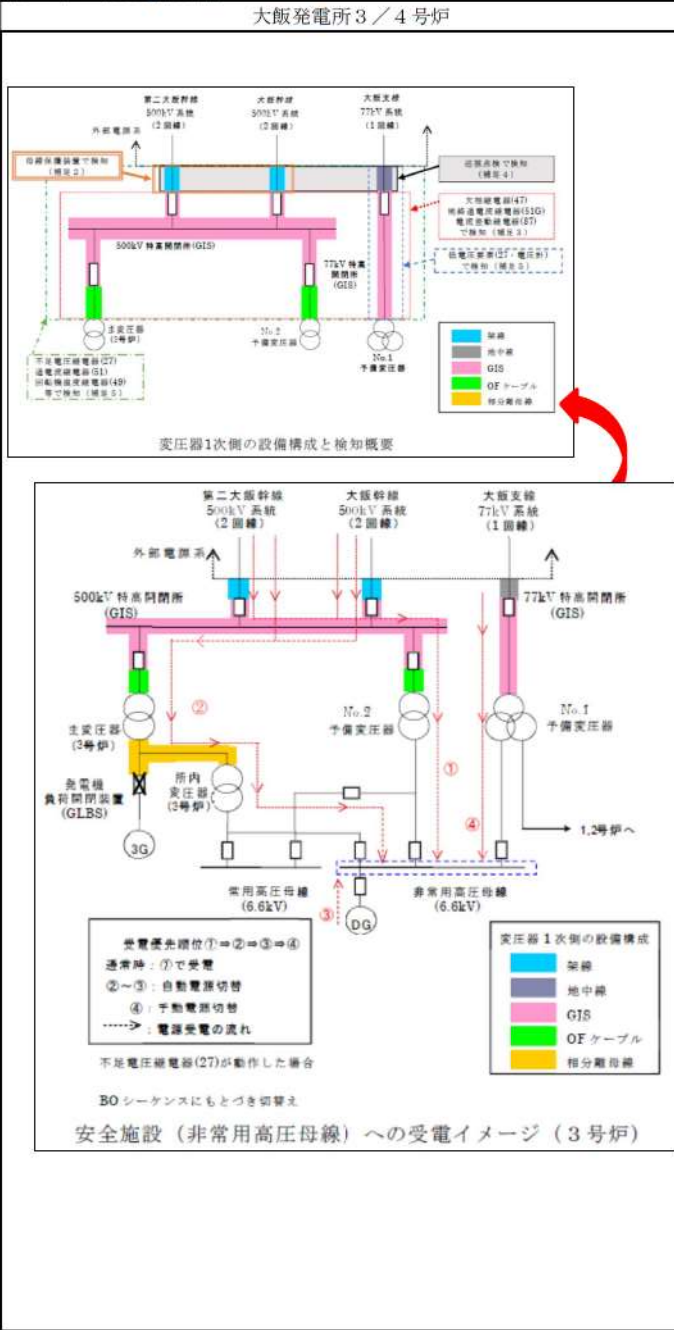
大飯発電所３／４号炉

第二大飯幹線
500kV 系統
(2 回線)

大飯幹線
500kV 系統
(2 回線)

大飯支線
77kV 系統
(1 回線)

外部電源系

母線保護装置で検知
(補足２)

巡視点検で検知
(補足４)

大地絡電器(47)
地絡過電流継電器(51G)
電流差動継電器(87)
で検知 (補足３)

500kV 特高開閉所 (GIS)

77kV 特高開閉所 (GIS)

低電圧警報(27・電圧計)
で検知 (補足３)

主変圧器
(3号炉)

No.2
予備変圧器

No.1
予備変圧器

不足電圧継電器(27)
過電流継電器(51)
回転機過電流継電器(49)
等で検知 (補足５)

架線
地中線
GIS
OF ケーブル
相分離母線

変圧器1次側の設備構成と検知概要

第二大飯幹線
500kV 系統
(2 回線)

大飯幹線
500kV 系統
(2 回線)

大飯支線
77kV 系統
(1 回線)

外部電源系

500kV 特高開閉所
(GIS)

77kV 特高開閉所
(GIS)

②

主変圧器
(3号炉)

No.2
予備変圧器

No.1
予備変圧器

①

④

発電機
負荷開閉装置
(GLBS)

所内
変圧器
(3号炉)

3G

1,2号炉へ

常用高圧母線
(6.6kV)

非常用高圧母線
(6.6kV)

③

DG

受電優先順位①⇒②⇒③⇒④
通常時：①で受電
②～③：自動電源切替
④：手動電源切替
：電源受電の流れ

不足電圧継電器(27)が動作した場合

BO シーケンスにもとづき切替え

変圧器１次側の設備構成
架線
地中線
GIS
OF ケーブル
相分離母線

安全施設（非常用高圧母線）への受電イメージ（３号炉）